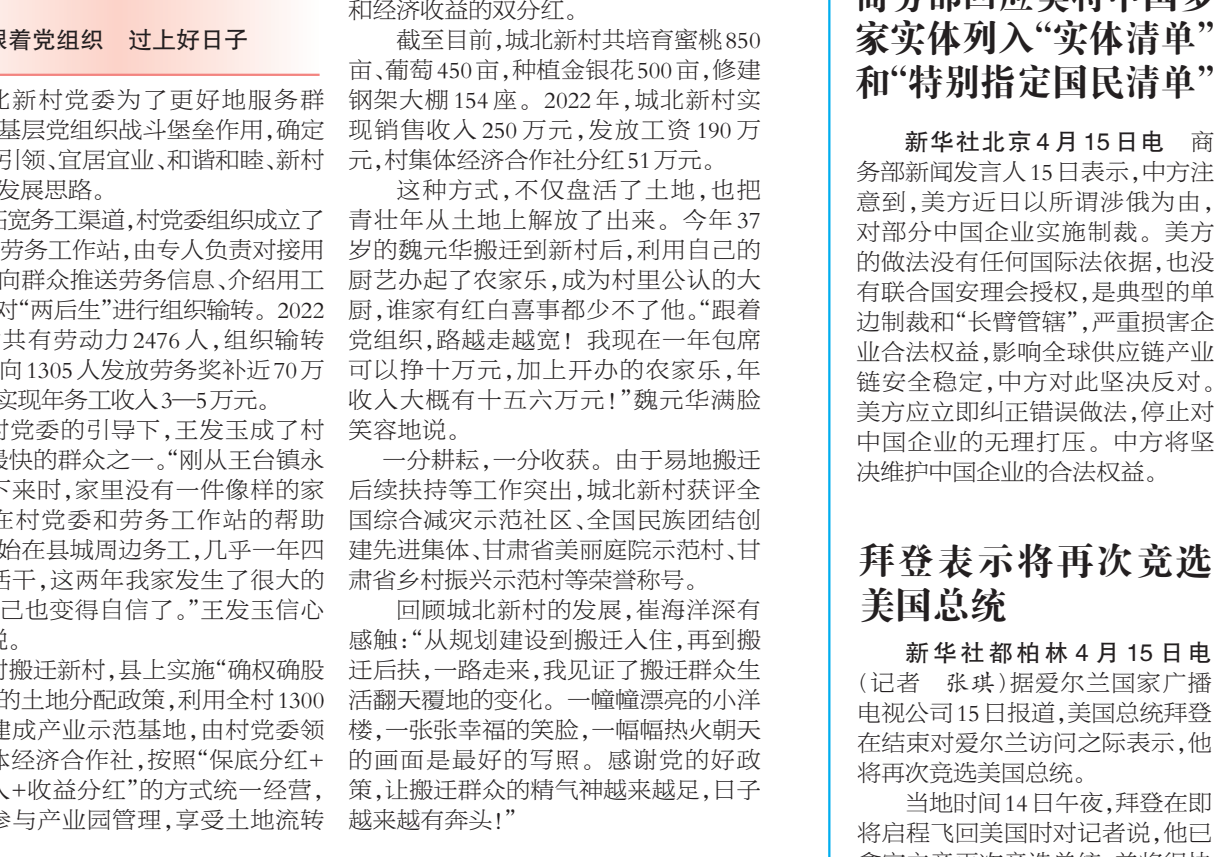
跟着党组织　过上好日子

北新村党委为了更好地服务群基层党组织战斗堡垒作用,确定引领、宜居宜业、和谐和睦、新村发展思路。

拓宽务工渠道,村党委组织成立了劳务工作站,由专人负责对接用向群众推送劳务信息、介绍用工对“两后生”进行组织输转。2022共有劳动力2476人,组织输转向1305人发放劳务奖补近70万实现年务工收入3—5万元。

村党委的引导下,王发玉成了村最快的群众之一。“刚从王台镇永下来时,家里没有一件像样的家在村党委和劳务工作站的帮助始在县城周边务工,几乎一年四活干,这两年我家发生了很大的己也变得自信了。”王发玉信心说。

村搬迁新村,县上实施“确权确股的土地分配政策,利用全村1300建成产业示范基地,由村党委领体经济合作社,按照“保底分红+入+收益分红”的方式统一经营,参与产业园管理,享受土地流转和经济收益的双分红。

截至目前,城北新村共培育蜜桃850亩、葡萄450亩,种植金银花500亩,修建钢架大棚154座。2022年,城北新村实现销售收入250万元,发放工资190万元,村集体经济合作社分红51万元。

这种方式,不仅盘活了土地,也把青壮年从土地上解放了出来。今年37岁的魏元华搬迁到新村后,利用自己的厨艺办起了农家乐,成为村里公认的大厨,谁家有红白喜事都少不了他。“跟着党组织,路越走越宽!我现在一年包席可以挣十万元,加上开办的农家乐,年收入大概有十五六万元!”魏元华满脸笑容地说。

一分耕耘,一分收获。由于易地搬迁后续扶持等工作突出,城北新村获评全国综合减灾示范社区、全国民族团结创建先进集体、甘肃省美丽庭院示范村、甘肃省乡村振兴示范村等荣誉称号。

回顾城北新村的发展,崔海洋深有感触:“从规划建设到搬迁入住,再到搬迁后扶,一路走来,我见证了搬迁群众生活翻天覆地的变化。一幢幢漂亮的小洋楼,一张张幸福的笑脸,一幅幅热火朝天的画面是最好的写照。感谢党的好政策,让搬迁群众的精气神越来越足,日子越来越有奔头!”

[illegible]家实体列入“实体清单”和“特别指定国民清单”

新华社北京4月15日电　商务部新闻发言人15日表示,中方注意到,美方近日以所谓涉俄为由,对部分中国企业实施制裁。美方的做法没有任何国际法依据,也没有联合国安理会授权,是典型的单边制裁和“长臂管辖”,严重损害企业合法权益,影响全球供应链产业链安全稳定,中方对此坚决反对。美方应立即纠正错误做法,停止对中国企业的无理打压。中方将坚决维护中国企业的合法权益。

拜登表示将再次竞选美国总统

新华社都柏林4月15日电（记者　张琪）据爱尔兰国家广播电视公司15日报道,美国总统拜登在结束对爱尔兰访问之际表示,他将再次竞选美国总统。

当地时间14日午夜,拜登在即将启程飞回美国时对记者说,他已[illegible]